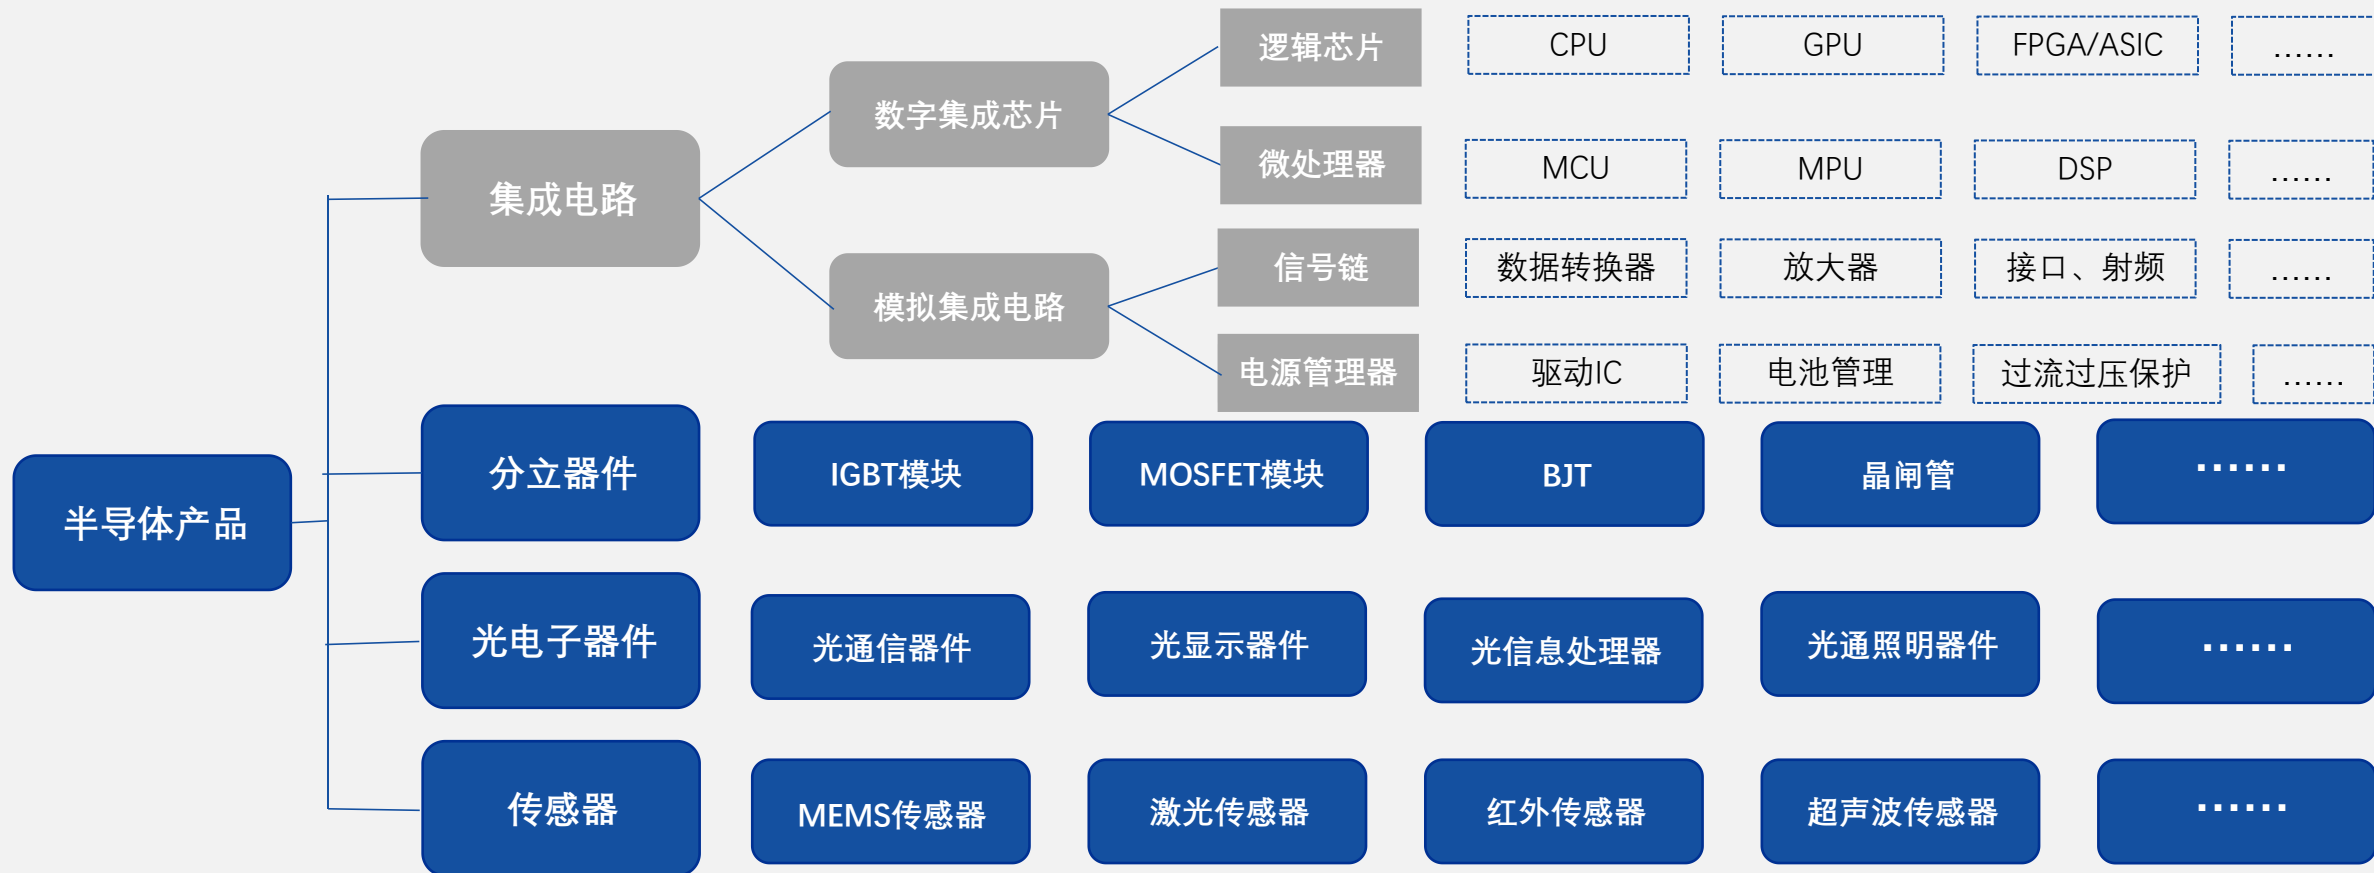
半导体产品

集成电路

数字集成芯片

逻辑芯片

CPU GPU FPGA/ASIC ……

微处理器

MCU MPU DSP ……

模拟集成电路

信号链

数据转换器 放大器 接口、射频 ……

电源管理器

驱动IC 电池管理 过流过压保护 ……

分立器件

IGBT模块 MOSFET模块 BJT 晶闸管 ……

光电子器件

光通信器件 光显示器件 光信息处理器 光通照明器件 ……

传感器

MEMS传感器 激光传感器 红外传感器 超声波传感器 ……